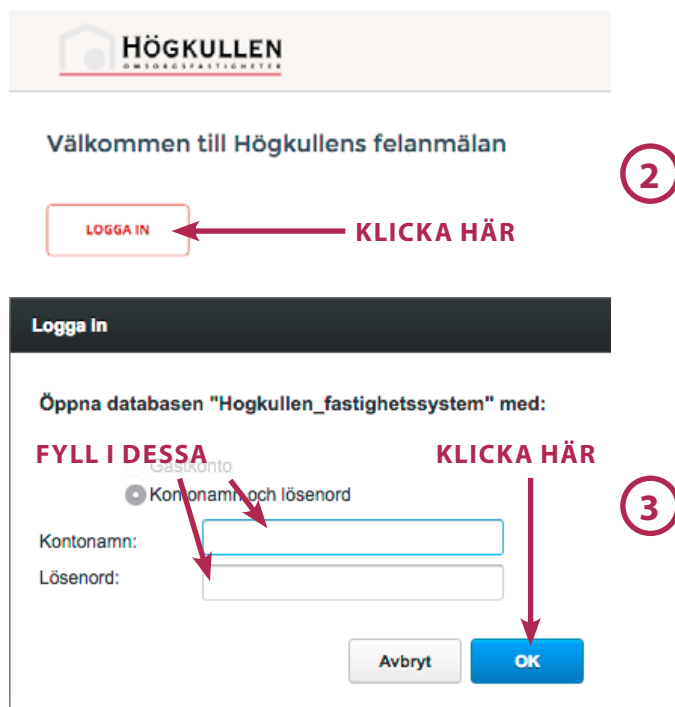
HÖGKULLEN
OMSORGSFASTIGHETER

Välkommen till Högkullens felanmälan

2

LOGGA IN

KLICKA HÄR

Logga in

Öppna databasen "Hogkullen_fastighetssystem" med:

FYLL I DESSA

KLICKA HÄR

Gästkonto

Kontonamn och lösenord

3

Kontonamn:

Lösenord:

Avbryt

OK